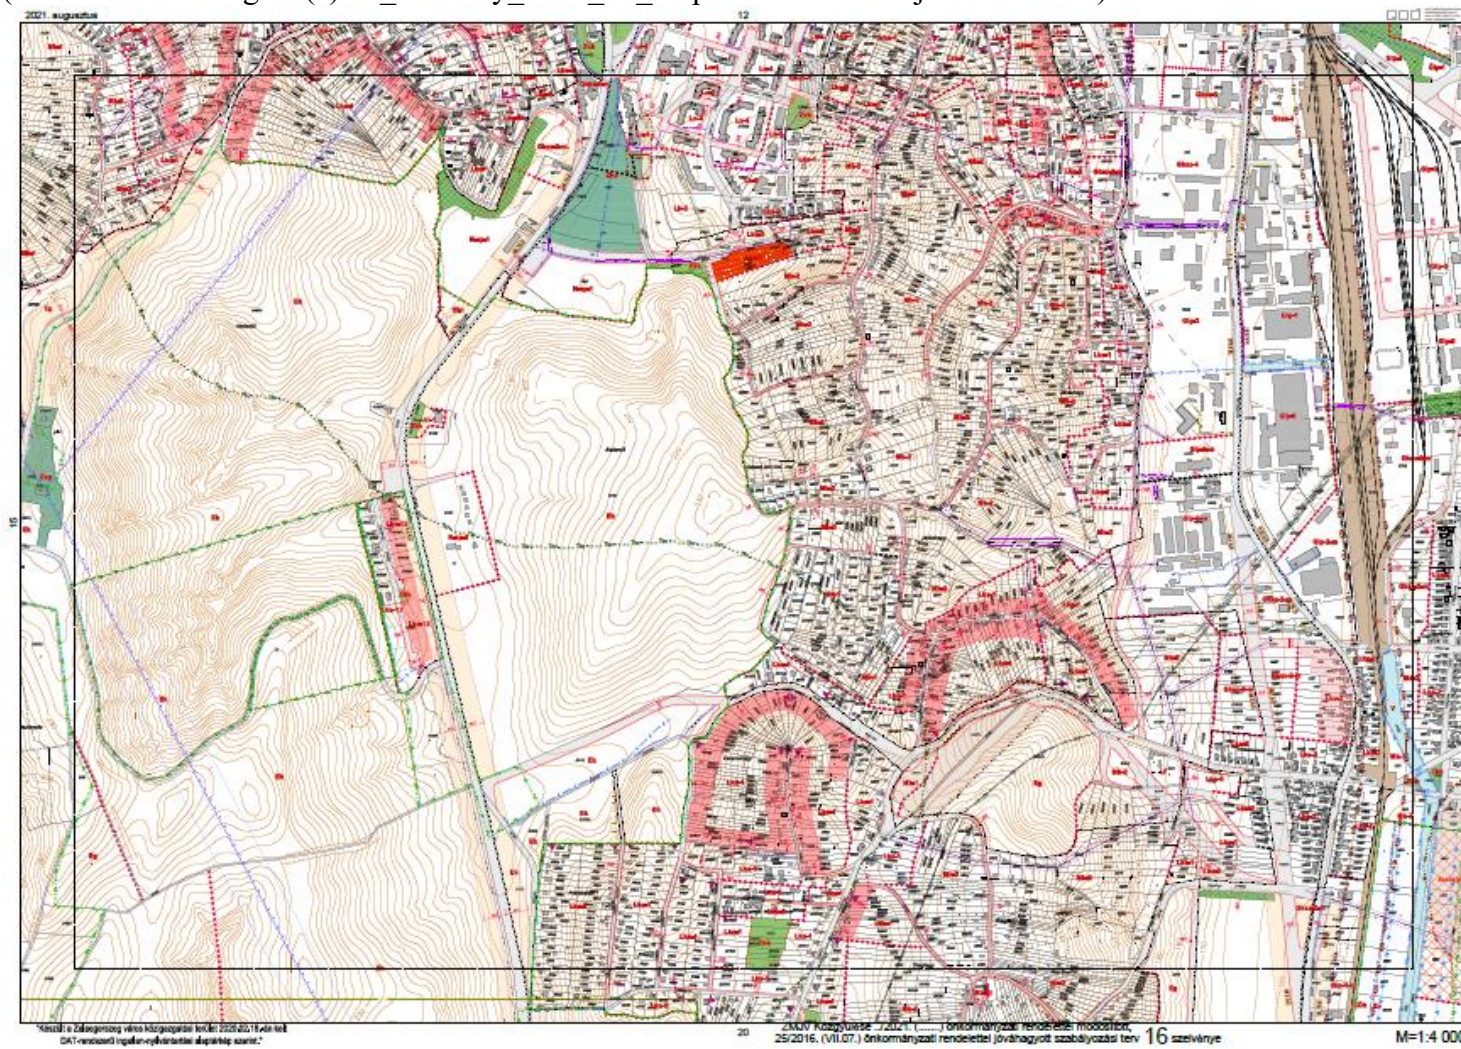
2021. augusztus

12

15

20

"Készült a Zalaegerszeg város közigazgatási területi 2020.2018-ván kelt DAT-rendszerű ingatlan-nyilvántartási alaptérkép szerint."

ZMJV Közgyűlése .../2021. (......) önkormányzati rendelettel módosított, 25/2016. (VII.07.) önkormányzati rendelettel jóváhagyott szabályozási terv 16 szelvénye

M=1:4 000